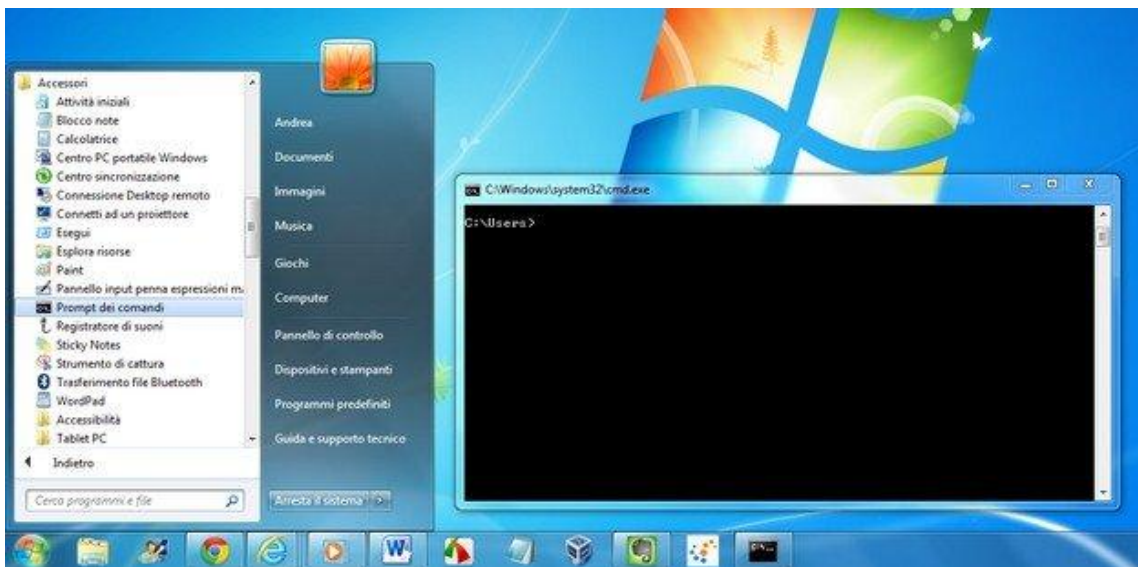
Accessori
Attività iniziali
Blocco note
Calcolatrice
Centro PC portatile Windows
Centro sincronizzazione
Connessione Desktop remoto
Connetti ad un proiettore
Esegui
Esplora risorse
Paint
Pannello input penna espressioni m
Prompt dei comandi
Registratore di suoni
Sticky Notes
Strumento di cattura
Trasferimento file Bluetooth
WordPad
Accessibilità
Tablet PC

Indietro

Cerca programmi e file

Andrea
Documenti
Immagini
Musica
Giochi
Computer
Pannello di controllo
Dispositivi e stampanti
Programmi predefiniti
Guida e supporto tecnico

Arresta il sistema

C:\Windows\system32\cmd.exe

C:\Users>

W